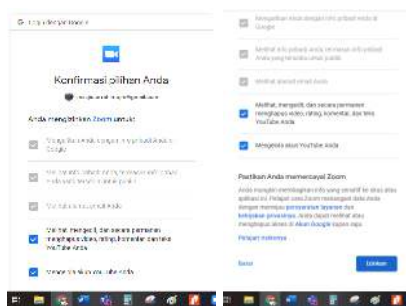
G Login dengan Google

Konfirmasi pilihan Anda

Anda mengizinkan Zoom untuk:

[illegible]

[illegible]

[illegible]

Melihat, mengedit, dan secara permanen menghapus video, rating, komentar, dan teks YouTube Anda

Mengelola akun YouTube Anda

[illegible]

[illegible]

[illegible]

Melihat, mengedit, dan secara permanen menghapus video, rating, komentar, dan teks YouTube Anda

Mengelola akun YouTube Anda

Pastikan Anda mempercayai Zoom

Anda mungkin membagikan info yang sensitif ke situs atau aplikasi ini. Pelajari cara Zoom menangani data Anda dengan membaca persyaratan layanan dan kebijakan privasinya. Anda dapat melihat atau menghapus akses di Akun Google kapan saja.

Pelajari risikonya

Batal

Izinkan